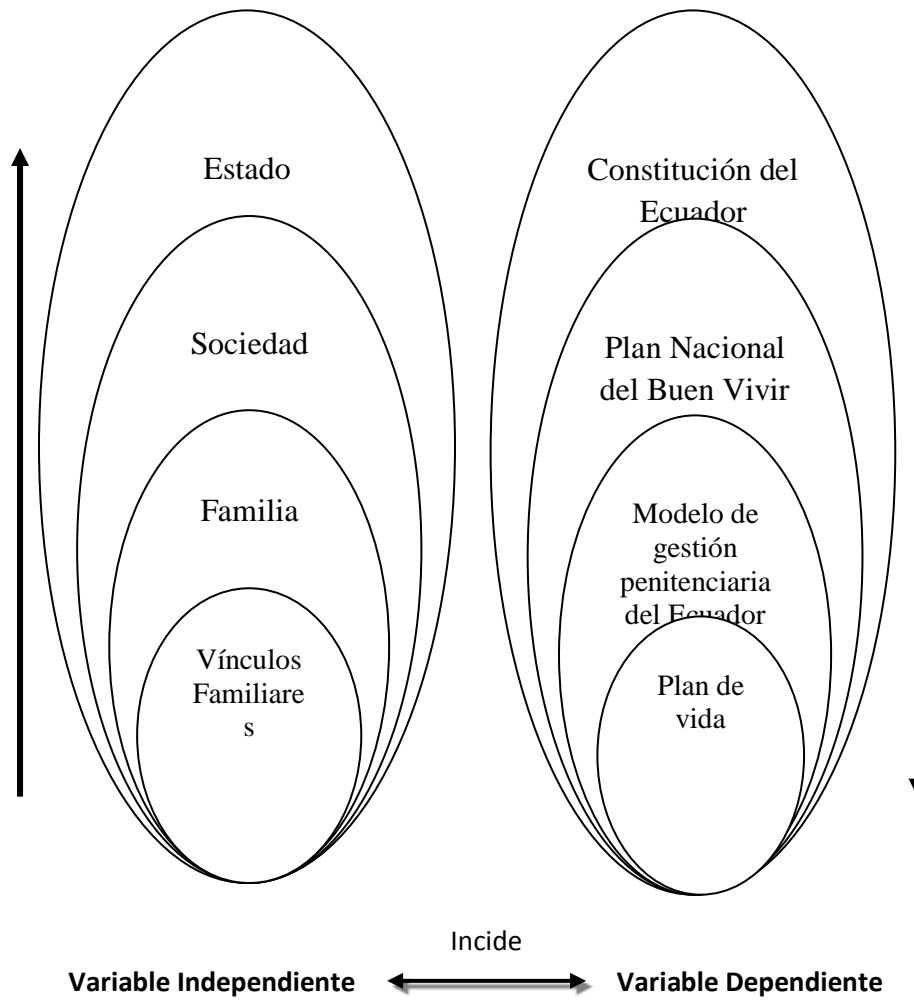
Estado

Sociedad

Familia

Vínculos Familiare s

Constitución del Ecuador

Plan Nacional del Buen Vivir

Modelo de gestión penitenciaria del Ecuador

Plan de vida

Incide

**Variable Independiente** **Variable Dependiente**